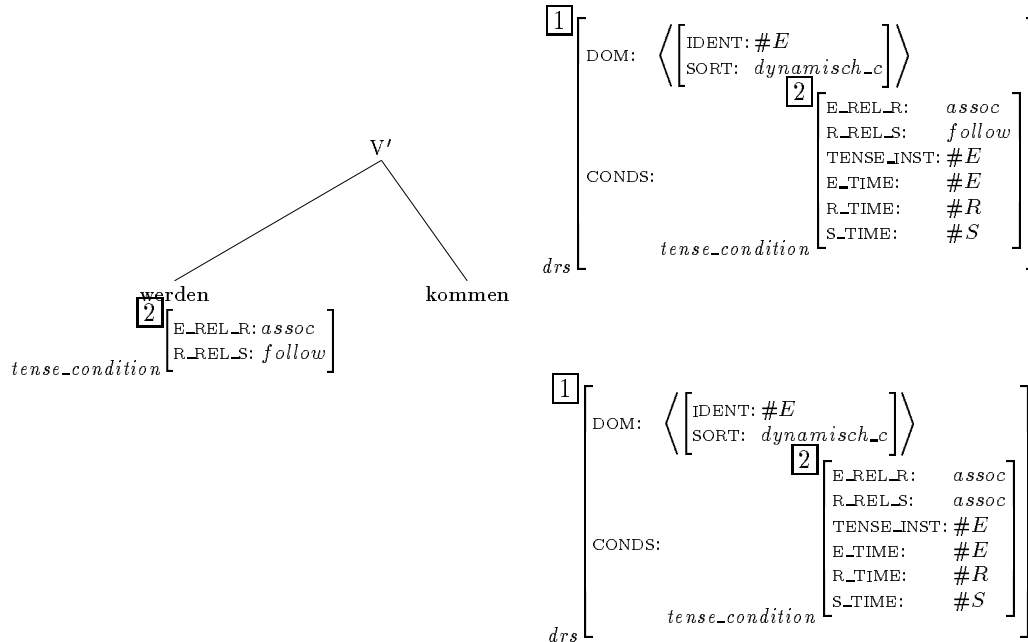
V′

werden

kommen

$\boxed{2}$ $\left[\begin{array}{ll} \text{E\_REL\_R:} & assoc \\ \text{R\_REL\_S:} & follow \end{array}\right]_{tense\_condition}$

$\boxed{1}$ $\left[\begin{array}{ll} \text{DOM:} & \left\langle \left[\begin{array}{ll} \text{IDENT:} & \#E \\ \text{SORT:} & dynamisch\_c \end{array}\right] \right\rangle \\ \text{CONDS:} & \boxed{2} \left[\begin{array}{ll} \text{E\_REL\_R:} & assoc \\ \text{R\_REL\_S:} & follow \\ \text{TENSE\_INST:} & \#E \\ \text{E\_TIME:} & \#E \\ \text{R\_TIME:} & \#R \\ \text{S\_TIME:} & \#S \end{array}\right]_{tense\_condition} \end{array}\right]_{drs}$

$\boxed{1}$ $\left[\begin{array}{ll} \text{DOM:} & \left\langle \left[\begin{array}{ll} \text{IDENT:} & \#E \\ \text{SORT:} & dynamisch\_c \end{array}\right] \right\rangle \\ \text{CONDS:} & \boxed{2} \left[\begin{array}{ll} \text{E\_REL\_R:} & assoc \\ \text{R\_REL\_S:} & assoc \\ \text{TENSE\_INST:} & \#E \\ \text{E\_TIME:} & \#E \\ \text{R\_TIME:} & \#R \\ \text{S\_TIME:} & \#S \end{array}\right]_{tense\_condition} \end{array}\right]_{drs}$